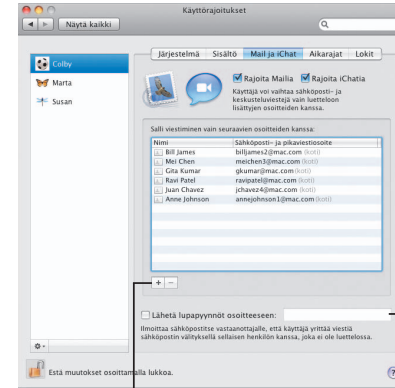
Käyttörajoitukset

Näytä kaikki

Colby
Marta
Susan

Järjestelmä | Sisältö | Mail ja iChat | Aikarajat | Lokit

Rajoita Mailia  Rajoita iChatia

Käyttäjä voi vaihtaa sähköposti- ja keskusteluviestejä vain luetteloon lisättyjen osoitteiden kanssa.

Salli viestiminen vain seuraavien osoitteiden kanssa:

| Nimi | Sähköposti- ja pikaviestiosoite |
|---|---|
| Bill James | billjames2@mac.com (koti) |
| Mei Chen | meichen3@mac.com (koti) |
| Gita Kumar | gkumar@mac.com (koti) |
| Ravi Patel | ravipatel@mac.com (koti) |
| Juan Chavez | jchavez4@mac.com (koti) |
| Anne Johnson | annejohnson1@mac.com (koti) |

+ −

Lähetä lupapyynnöt osoitteeseen:

Ilmoittaa sähköpostitse vastaanottajalle, että käyttäjä yrittää viestiä sähköpostin välityksellä sellaisen henkilön kanssa, joka ei ole luettelossa.

Estä muutokset osoittamalla lukkoa.

?